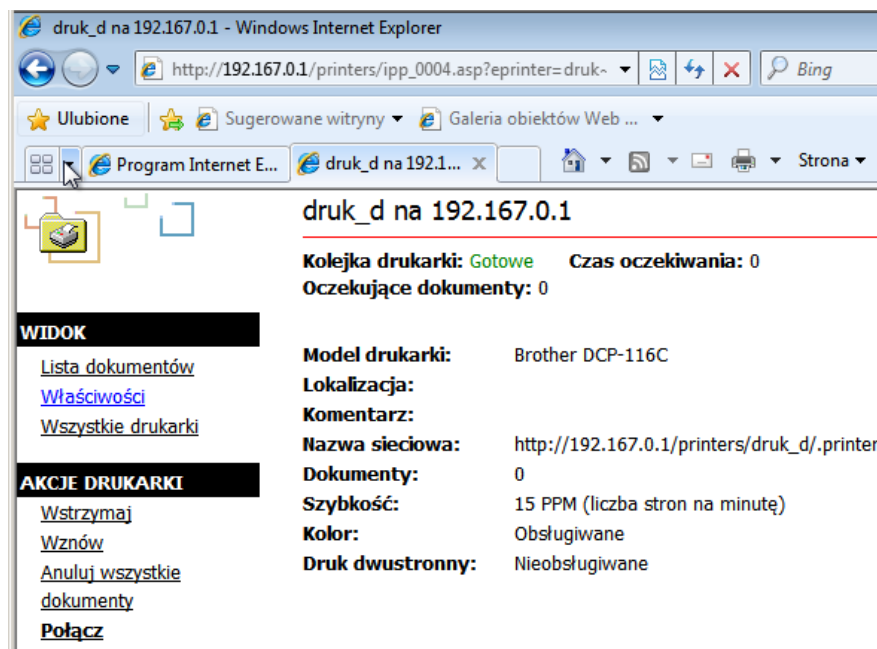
druk_d na 192.167.0.1 - Windows Internet Explorer

http://192.167.0.1/printers/ipp_0004.asp?eprinter=druk~

Bing

Ulubione

Sugerowane witryny

Galeria obiektów Web ...

Program Internet E...

druk_d na 192.1...

Strona

druk_d na 192.167.0.1

Kolejka drukarki: Gotowe Czas oczekiwania: 0
Oczekujące dokumenty: 0

WIDOK
Lista dokumentów
Właściwości
Wszystkie drukarki

AKCJE DRUKARKI
Wstrzymaj
Wznów
Anuluj wszystkie dokumenty
Połącz

| | |
|---|---|
| Model drukarki: | Brother DCP-116C |
| Lokalizacja: | |
| Komentarz: | |
| Nazwa sieciowa: | http://192.167.0.1/printers/druk_d/.printer |
| Dokumenty: | 0 |
| Szybkość: | 15 PPM (liczba stron na minutę) |
| Kolor: | Obsługiwane |
| Druk dwustronny: | Nieobsługiwane |